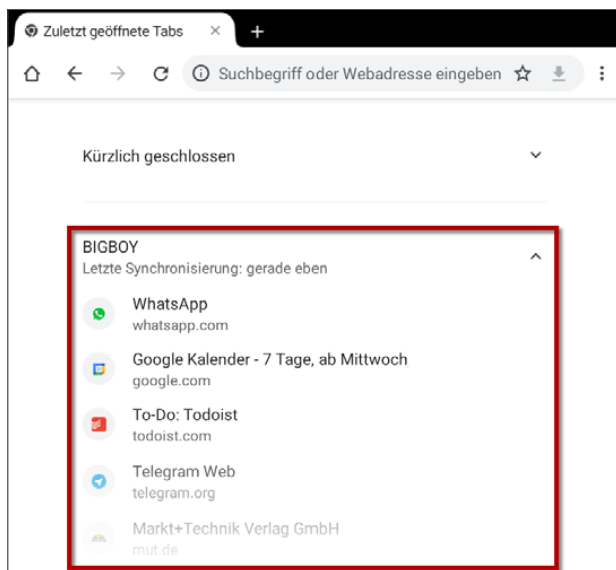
Zuletzt geöffnete Tabs ×
+

Suchbegriff oder Webadresse eingeben

Kürzlich geschlossen

BIGBOY
Letzte Synchronisierung: gerade eben

WhatsApp
whatsapp.com

Google Kalender - 7 Tage, ab Mittwoch
google.com

To-Do: Todoist
todoist.com

Telegram Web
telegram.org

Markt+Technik Verlag GmbH
mut.de